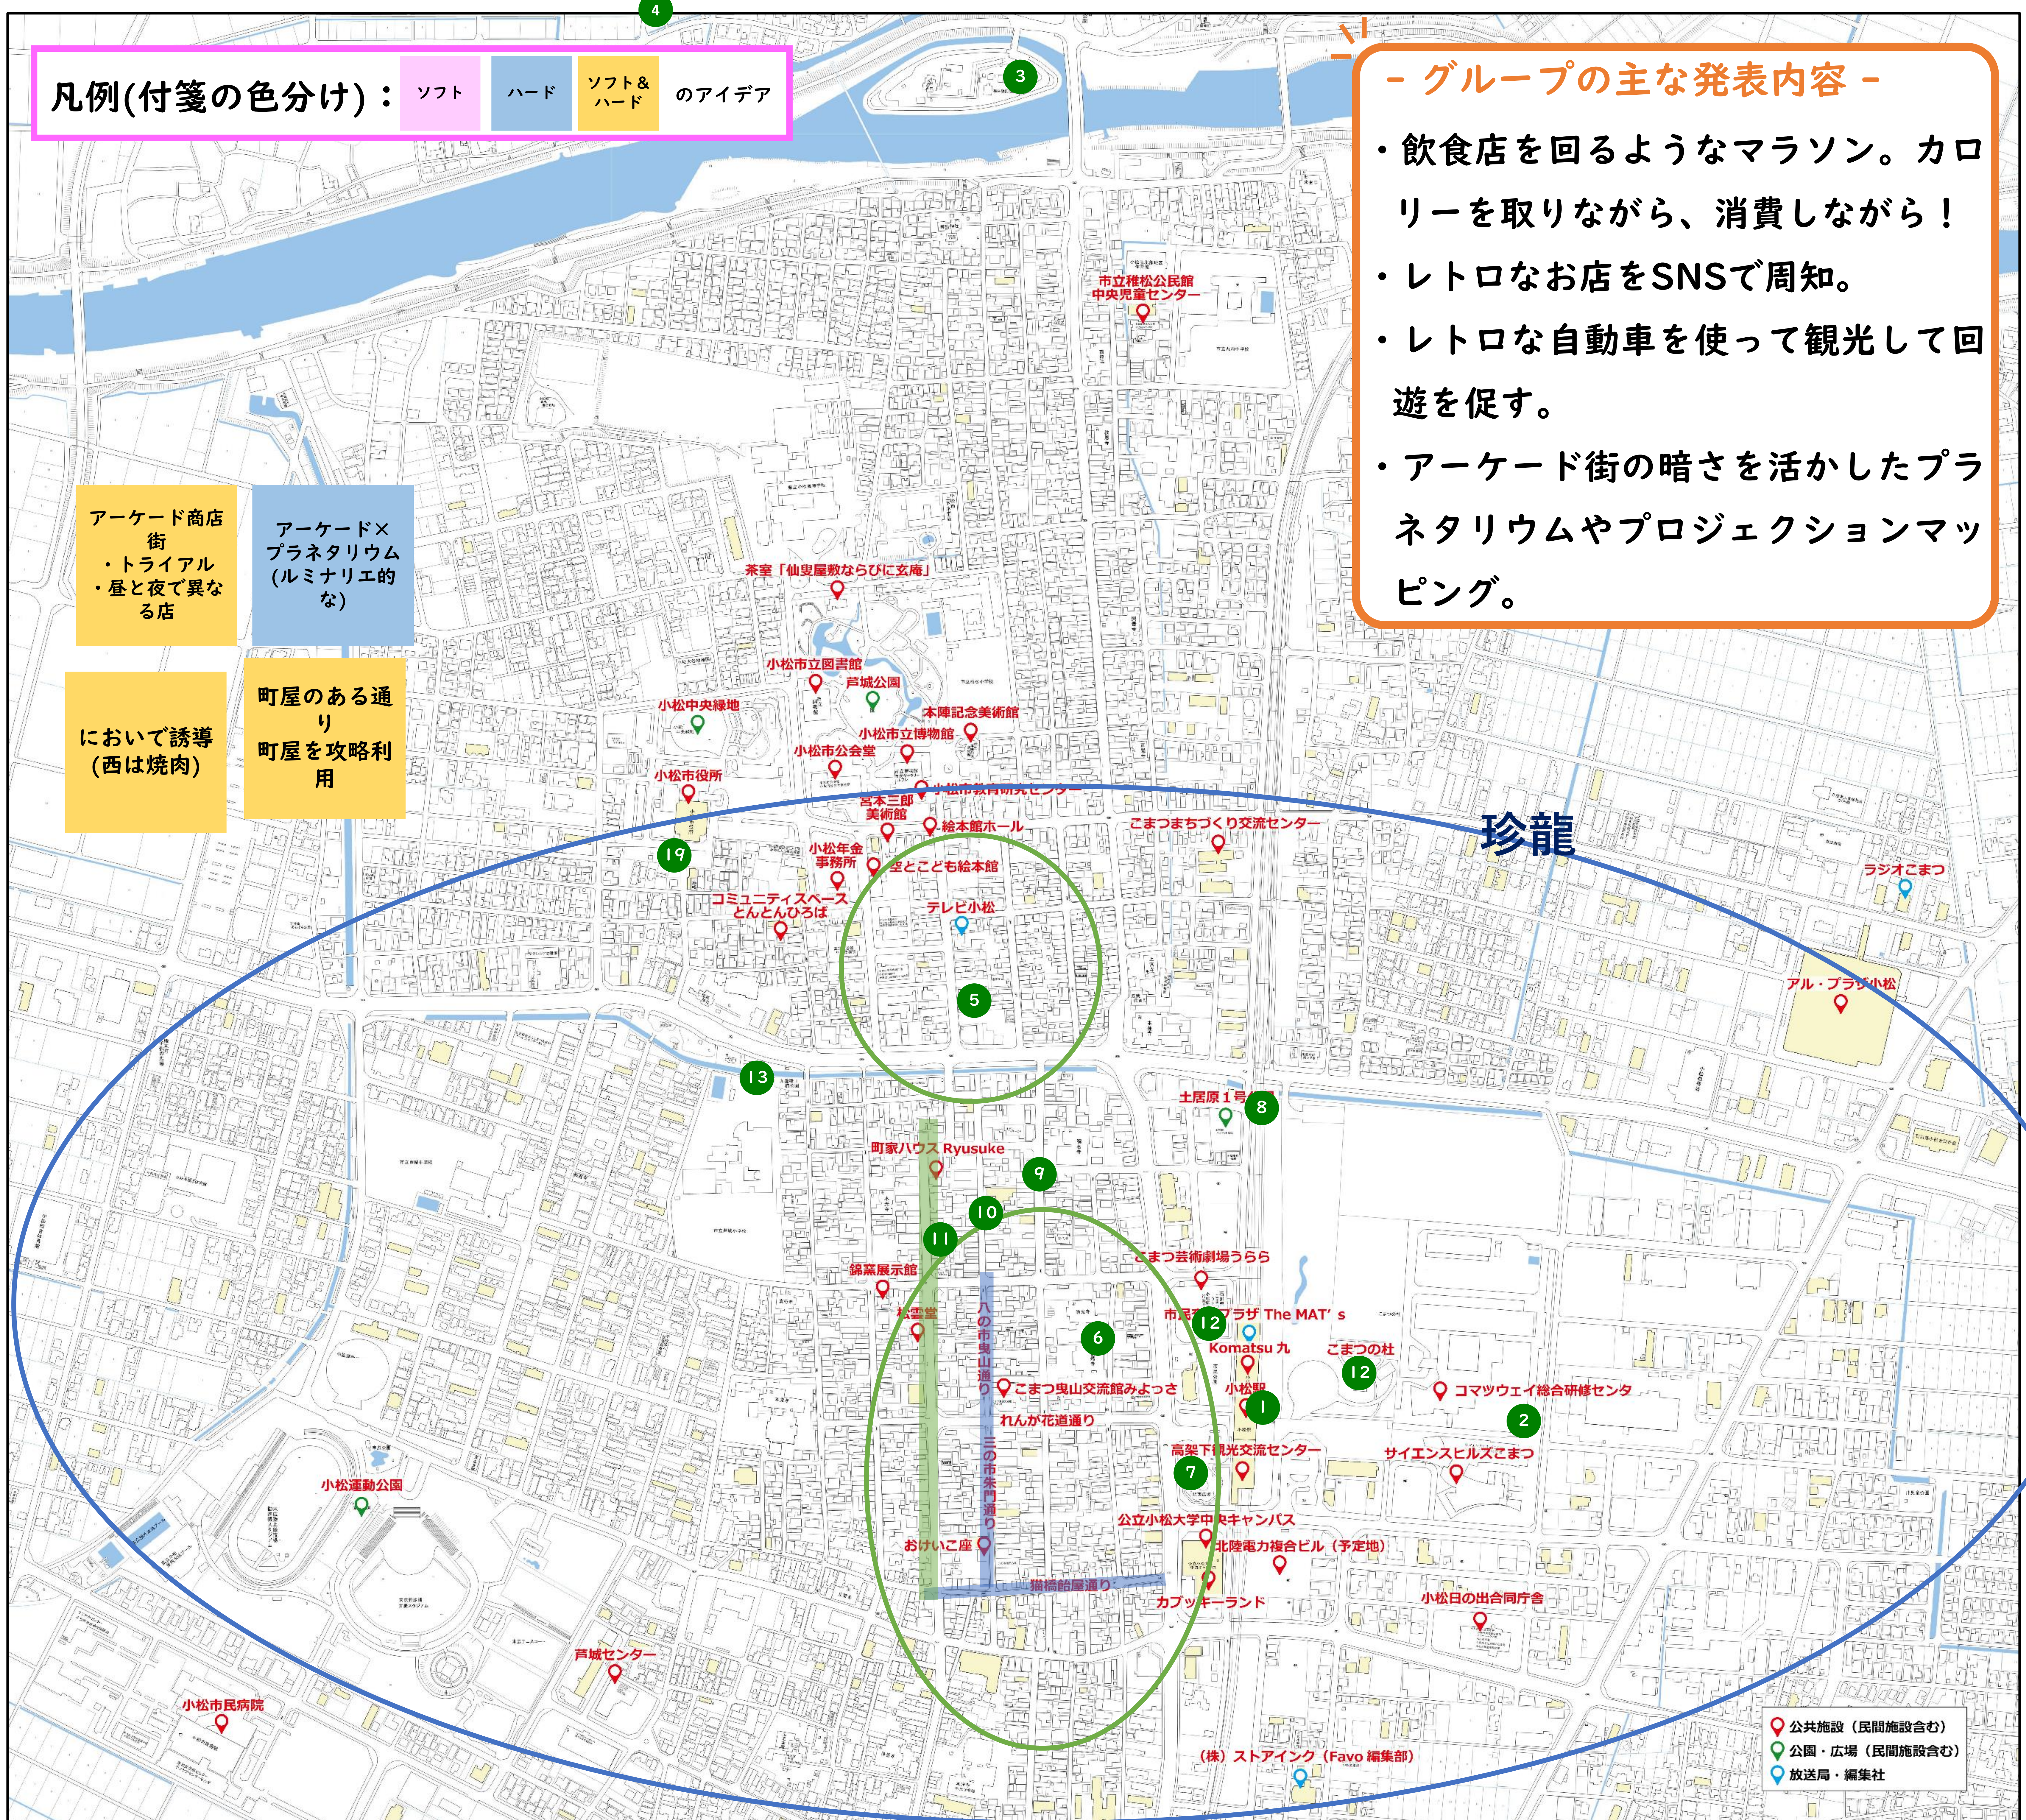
凡例(付箋の色分け)： ソフト ハード ソフト＆ハード のアイデア

－グループの主な発表内容－

・飲食店を回るようなマラソン。カロリーを取りながら、消費しながら！
・レトロなお店をSNSで周知。
・レトロな自動車を使って観光して回遊を促す。
・アーケード街の暗さを活かしたプラネタリウムやプロジェクションマッピング。

アーケード商店街
・トライアル
・昼と夜で異なる店

アーケード×プラネタリウム(ルミナリエ的な)

においで誘導(西は焼肉)

町屋のある通り
町屋を攻略利用

珍龍

4
3
市立稚松公民館
中央児童センター
茶室「仙叟屋敷ならびに玄庵」
小松市立図書館
芦城公園
小松中央緑地
本陣記念美術館
小松市立博物館
小松市公会堂
小松市役所
小松市教育研究センター
宮本三郎美術館
絵本館ホール
こまつまちづくり交流センター
19
小松年金事務所
空とこども絵本館
コミュニティスペースとんとんひろば
テレビ小松
ラジオこまつ
5
アル・プラザ小松
13
土居原１号
8
町家ハウス Ryusuke
9
10
11
こまつ芸術劇場うらら
錦窯展示館
松雲堂
八の市曳山通り
12
市民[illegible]プラザ The MAT's
Komatsu 九
こまつの杜
6
12
小松駅
1
コマツウェイ総合研修センタ
2
こまつ曳山交流館みよっさ
れんが花道通り
三の市朱門通り
高架下観光交流センター
サイエンスヒルズこまつ
7
小松運動公園
公立小松大学中央キャンパス
北陸電力複合ビル（予定地）
おけいこ座
猫橋飴屋通り
カブッキーランド
小松日の出合同庁舎
芦城センター
小松市民病院
（株）ストアインク（Favo 編集部）
公共施設（民間施設含む）
公園・広場（民間施設含む）
放送局・編集社